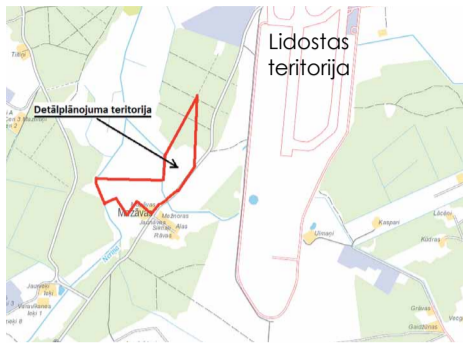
Lidostas teritorija

Detālplānojuma teritorija

Tiltiņi

Mazdauvas

Mežmalas

Rāvas

Umini

Kaspari

Lāčleji

Kūdras

Jaunveiri

Vecvaiškeni

Grāvas

Gaidāmas

Vecg

Ozoli 1

Jaunbeķi

Ceļmalas

Meži 1 2

Meži 8

Narva

Vēju

Rīgas